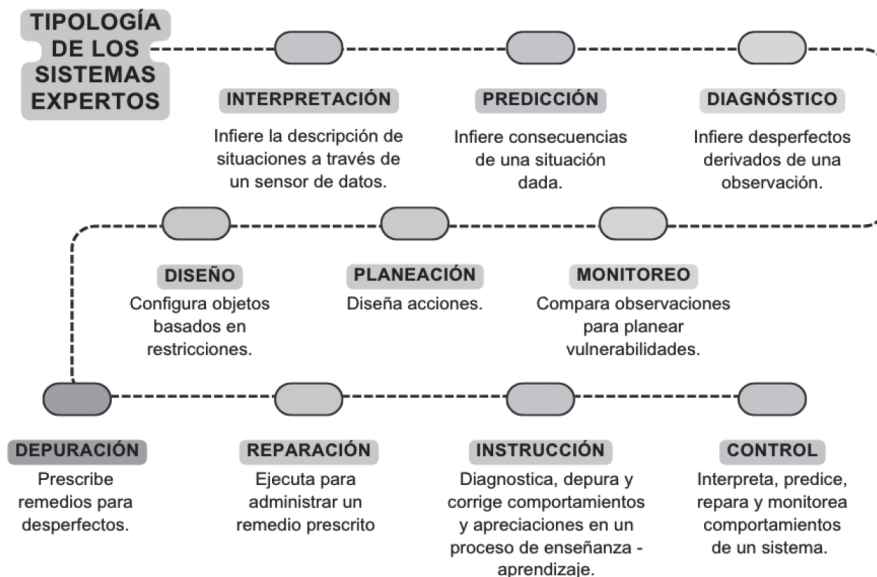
TIPOLOGÍA DE LOS SISTEMAS EXPERTOS

INTERPRETACIÓN
Infiere la descripción de situaciones a través de un sensor de datos.

PREDICCIÓN
Infiere consecuencias de una situación dada.

DIAGNÓSTICO
Infiere desperfectos derivados de una observación.

DISEÑO
Configura objetos basados en restricciones.

PLANEACIÓN
Diseña acciones.

MONITOREO
Compara observaciones para planear vulnerabilidades.

DEPURACIÓN
Prescribe remedios para desperfectos.

REPARACIÓN
Ejecuta para administrar un remedio prescrito

INSTRUCCIÓN
Diagnostica, depura y corrige comportamientos y apreciaciones en un proceso de enseñanza - aprendizaje.

CONTROL
Interpreta, predice, repara y monitorea comportamientos de un sistema.